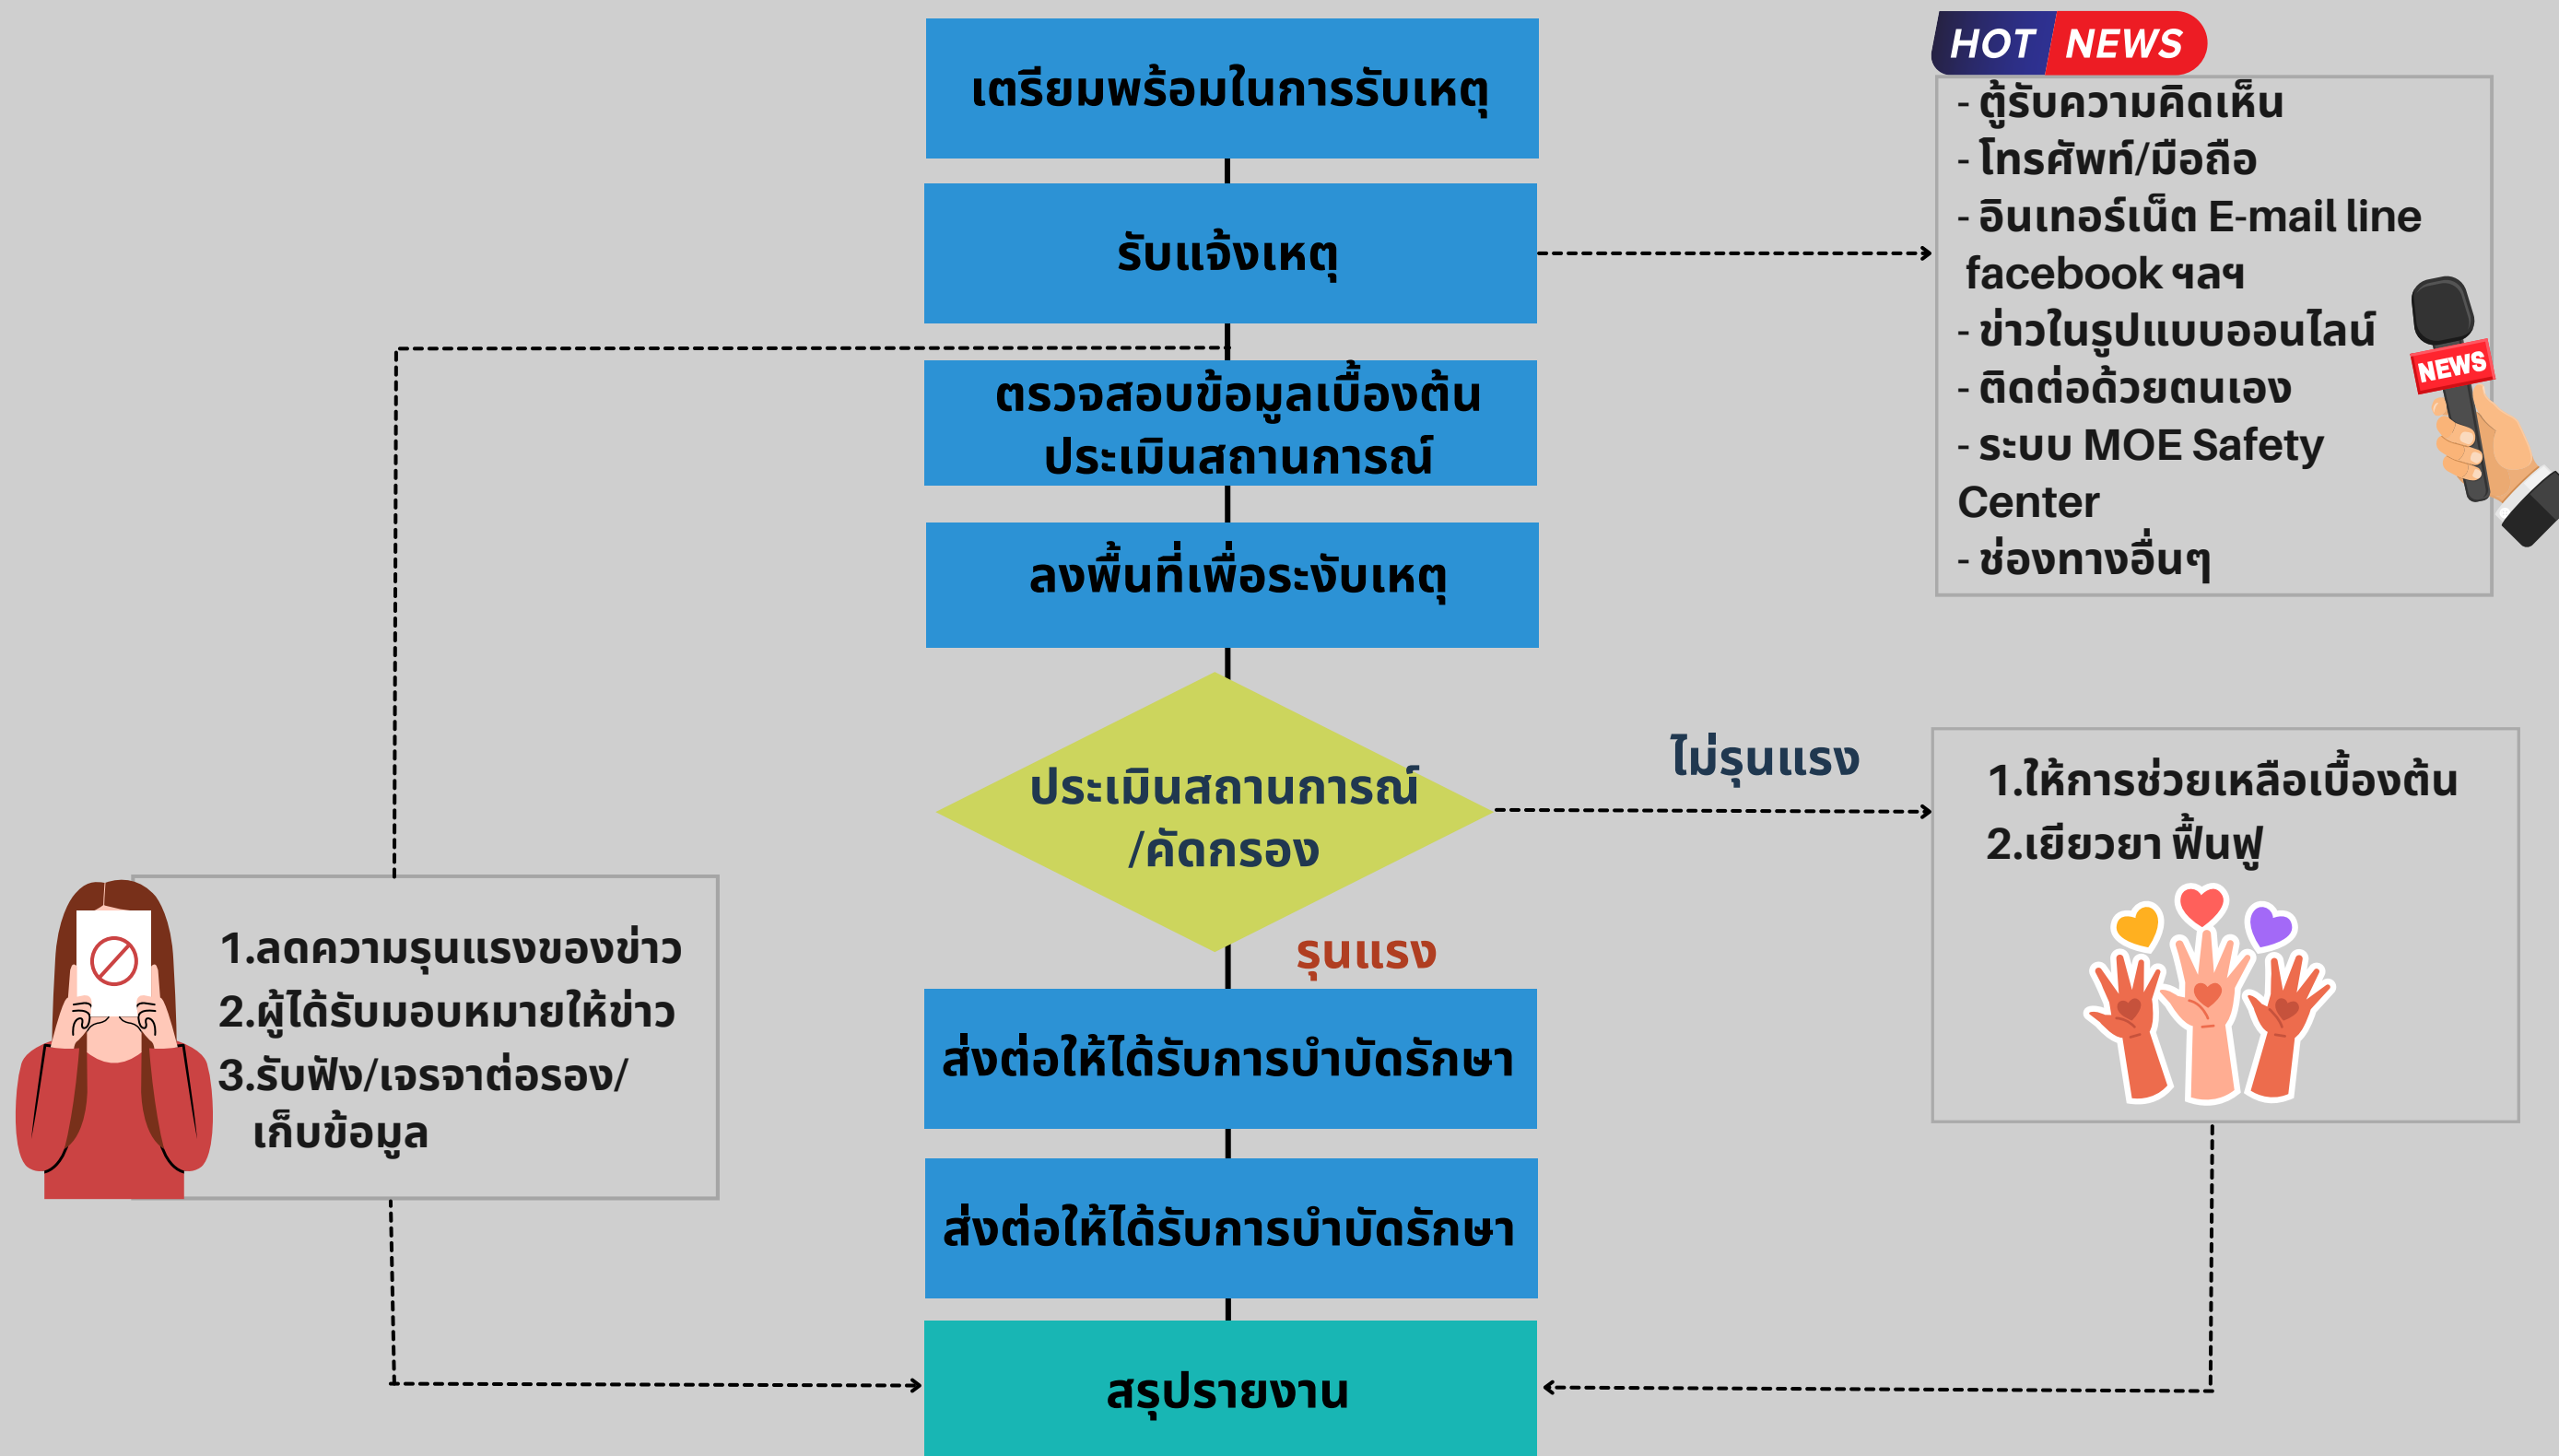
เตรียมพร้อมในการรับเหตุ

รับแจ้งเหตุ

ตรวจสอบข้อมูลเบื้องต้น ประเมินสถานการณ์

ลงพื้นที่เพื่อระงับเหตุ

ประเมินสถานการณ์ /คัดกรอง

รุนแรง

ส่งต่อให้ได้รับการบำบัดรักษา

ส่งต่อให้ได้รับการบำบัดรักษา

สรุปรายงาน

HOT NEWS

- ตู้รับความคิดเห็น
- โทรศัพท์/มือถือ
- อินเทอร์เน็ต E-mail line facebook ฯลฯ
- ข่าวในรูปแบบออนไลน์
- ติดต่อด้วยตนเอง
- ระบบ MOE Safety Center
- ช่องทางอื่นๆ

NEWS

ไม่รุนแรง

1.ให้การช่วยเหลือเบื้องต้น
2.เยียวยา ฟื้นฟู

1.ลดความรุนแรงของข่าว
2.ผู้ได้รับมอบหมายให้ข่าว
3.รับฟัง/เจรจาต่อรอง/ เก็บข้อมูล